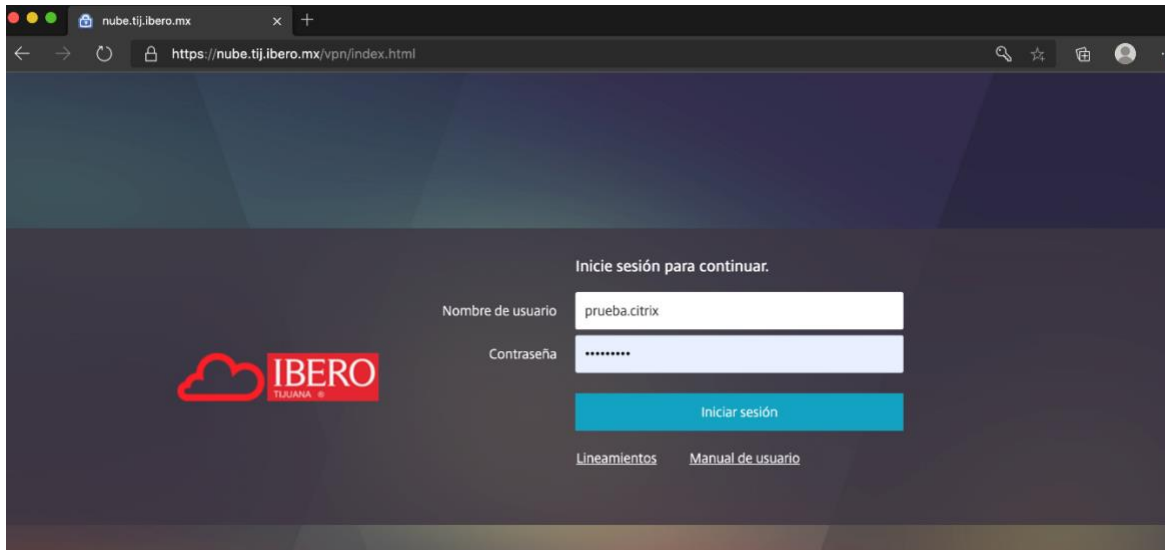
nube.tij.ibero.mx

https://nube.tij.ibero.mx/vpn/index.html

IBERO
TIJUANA ®

Inicie sesión para continuar.

Nombre de usuario prueba.citrix

Contraseña ••••••••••

Iniciar sesión

Lineamientos Manual de usuario